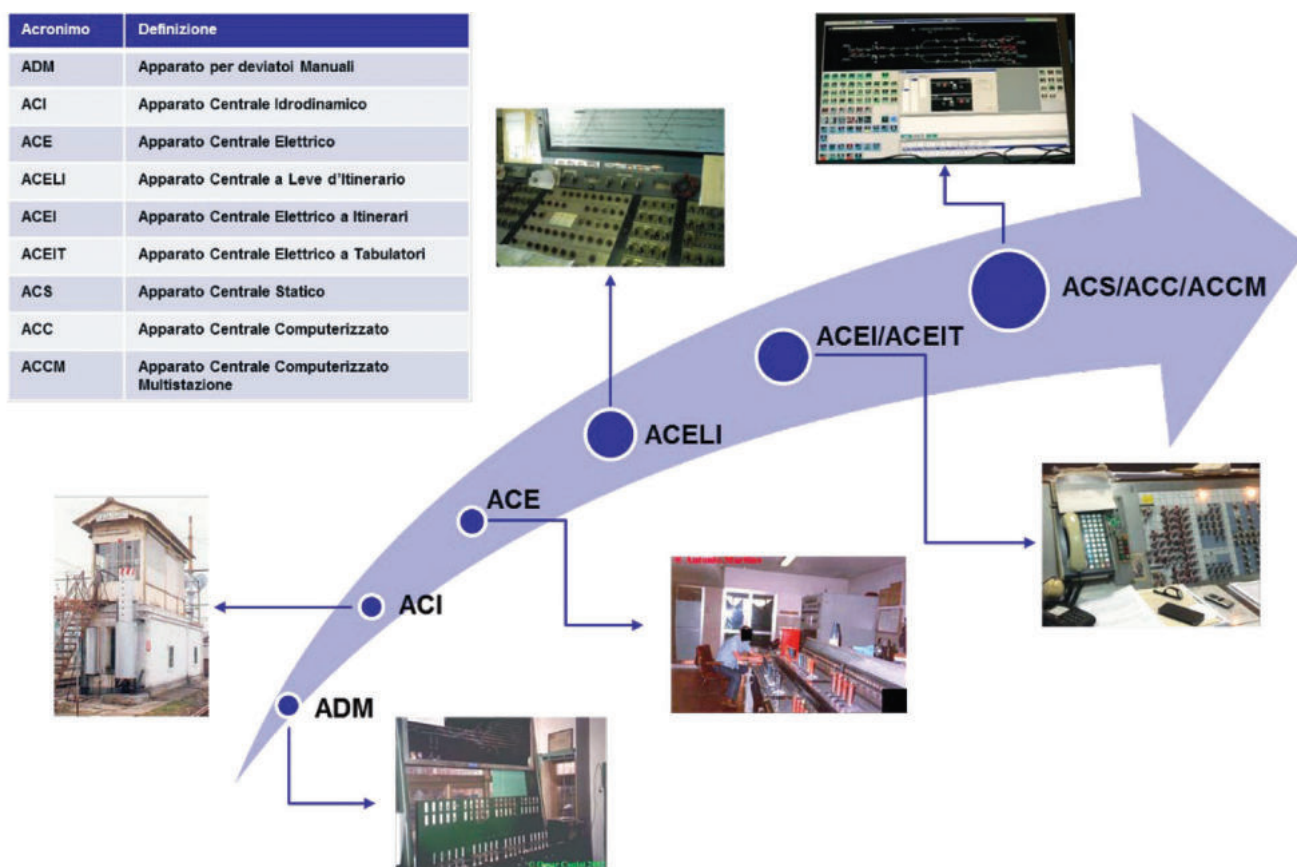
| Acronimo | Definizione |
|---|---|
| ADM | Apparato per deviatoi Manuali |
| ACI | Apparato Centrale Idrodinamico |
| ACE | Apparato Centrale Elettrico |
| ACELI | Apparato Centrale a Leve d'Itinerario |
| ACEI | Apparato Centrale Elettrico a Itinerari |
| ACEIT | Apparato Centrale Elettrico a Tabulatori |
| ACS | Apparato Centrale Statico |
| ACC | Apparato Centrale Computerizzato |
| ACCM | Apparato Centrale Computerizzato Multistazione |

ACS/ACC/ACCM

ACEI/ACEIT

ACELI

ACE

ACI

ADM

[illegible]

© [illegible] 2007